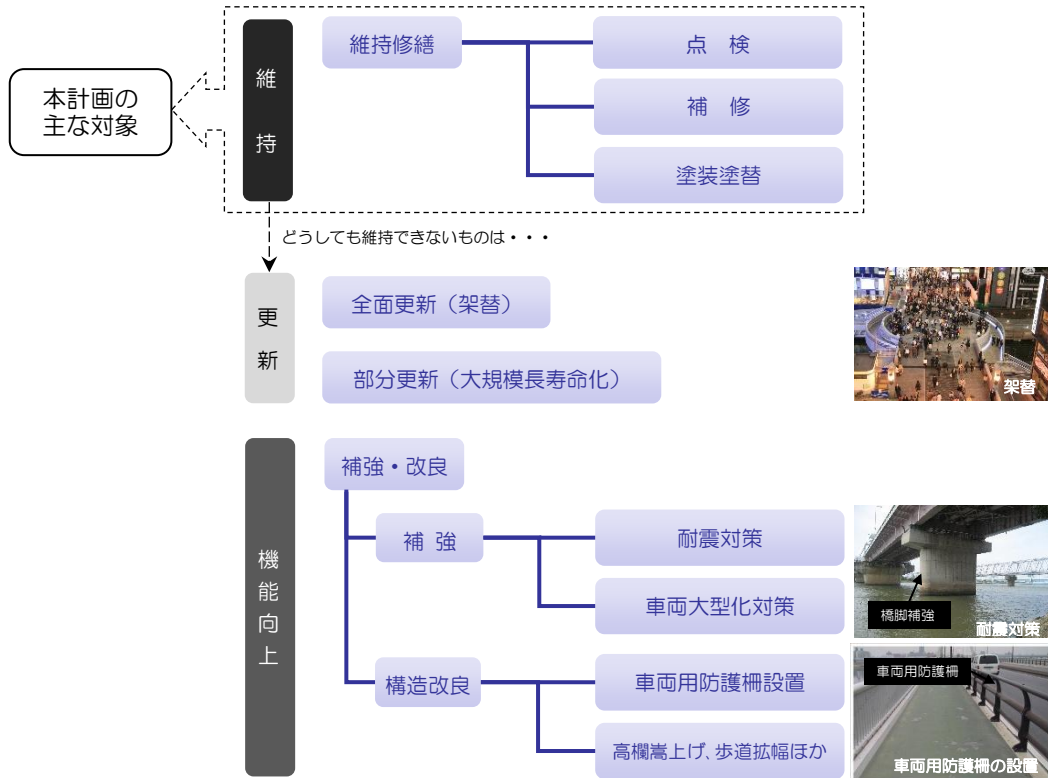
本計画の主な対象

維持

維持修繕

点 検

補 修

塗装塗替

どうしても維持できないものは・・・

更新

全面更新（架替）

部分更新（大規模長寿命化）

架替

機能向上

補強・改良

補 強

耐震対策

車両大型化対策

構造改良

車両用防護柵設置

高欄嵩上げ、歩道拡幅ほか

橋脚補強

耐震対策

車両用防護柵

車両用防護柵の設置